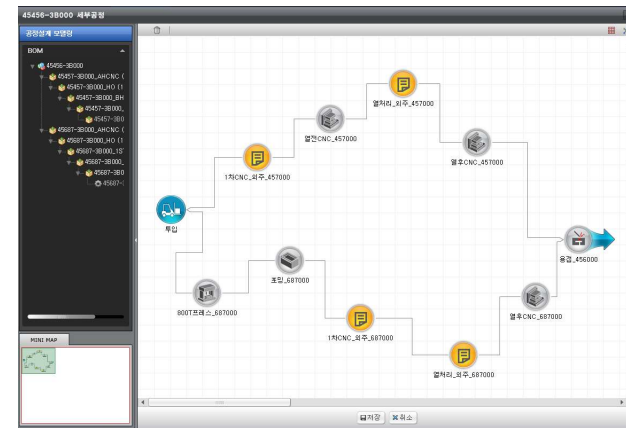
45456-3B000 세부공정

공정설계 모델링

BOM

45456-3B000
45457-3B000_AHCNC (
45457-3B000_HO (1
45457-3B000_BH
45457-3B000_
45457-3B0
45687-3B000_AHCNC (
45687-3B000_HO (1
45687-3B000_1S
45687-3B000_
45687-3B0
45687-

MINI MAP

투입
1차CNC_외주_457000
열전CNC_457000
열처리_외주_457000
열후CNC_457000
용접_456000
800T프레스_687000
코일_687000
1차CNC_외주_687000
열처리_외주_687000
열후CNC_687000

저장 취소